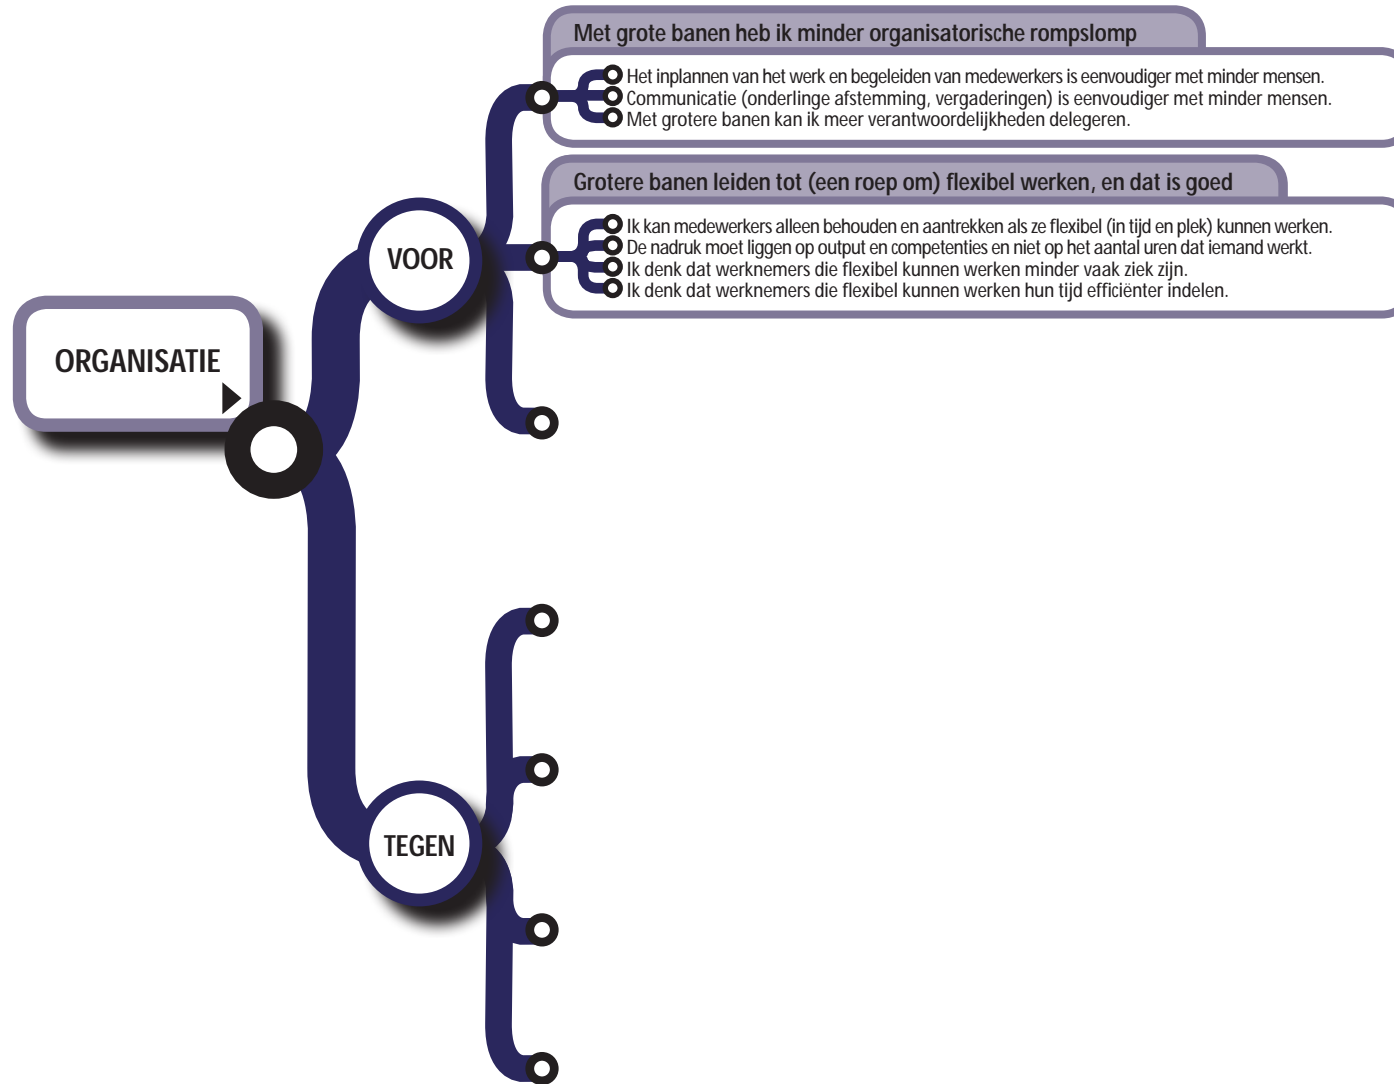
ORGANISATIE

VOOR

Met grote banen heb ik minder organisatorische rompslomp

Het inplannen van het werk en begeleiden van medewerkers is eenvoudiger met minder mensen.
Communicatie (onderlinge afstemming, vergaderingen) is eenvoudiger met minder mensen.
Met grotere banen kan ik meer verantwoordelijkheden delegeren.

Grotere banen leiden tot (een roep om) flexibel werken, en dat is goed

Ik kan medewerkers alleen behouden en aantrekken als ze flexibel (in tijd en plek) kunnen werken.
De nadruk moet liggen op output en competenties en niet op het aantal uren dat iemand werkt.
Ik denk dat werknemers die flexibel kunnen werken minder vaak ziek zijn.
Ik denk dat werknemers die flexibel kunnen werken hun tijd efficiënter indelen.

TEGEN